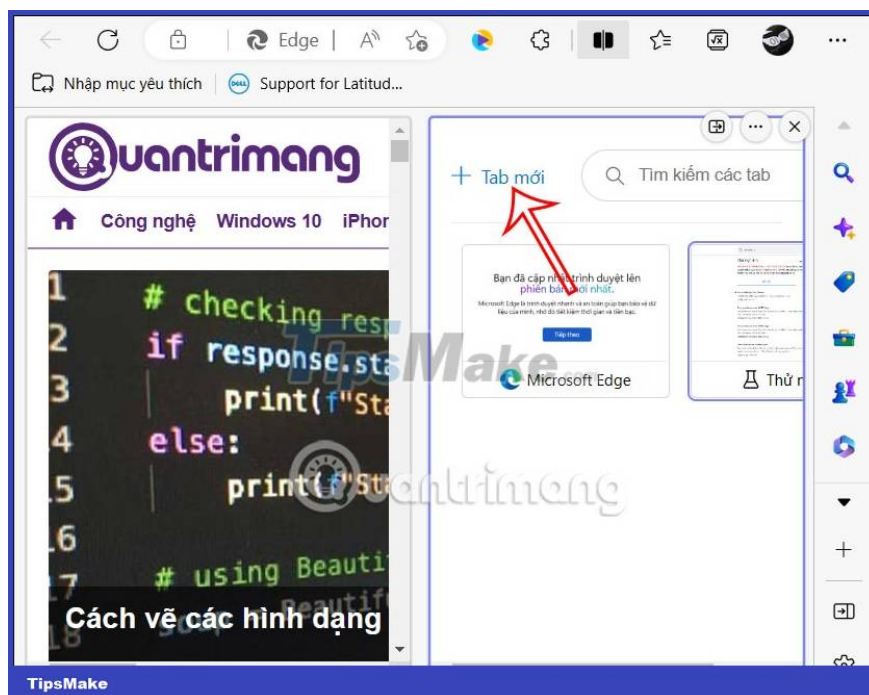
Edge

Nhập mục yêu thích | Support for Latitud...

uantrimang

Công nghệ Windows 10 iPhor

1 # Checking resp
2 if response.sta
3 print(f"Sta
4 else:
5 print(f"Sta
6
7 # using Beauti

Cách vẽ các hình dạng

+ Tab mới

Tìm kiếm các tab

Bạn đã cập nhật trình duyệt lên phiên bản mới nhất.

Microsoft Edge là trình duyệt nhanh và an toàn giúp bạn bảo vệ dữ liệu của mình, nhờ đó tiết kiệm thời gian và tiền bạc.

Tiếp theo

Microsoft Edge

Thử r

TipsMake

uantrimang

TipsMake